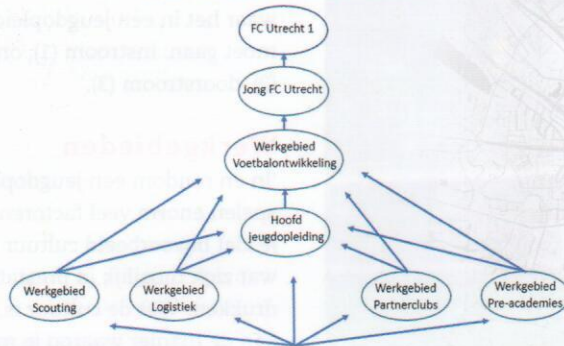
r het in een jeugdopleid
laat gaan: instroom (I); d
doorstroom (I).

FC Utrecht 1

Jong FC Utrecht

Werkgebied Voetbalontwikkeling

Hoofd jeugdopleiding

Werkgebied Scouting

Werkgebied Logistiek

Werkgebied Partnerclubs

Werkgebied Pre-academies